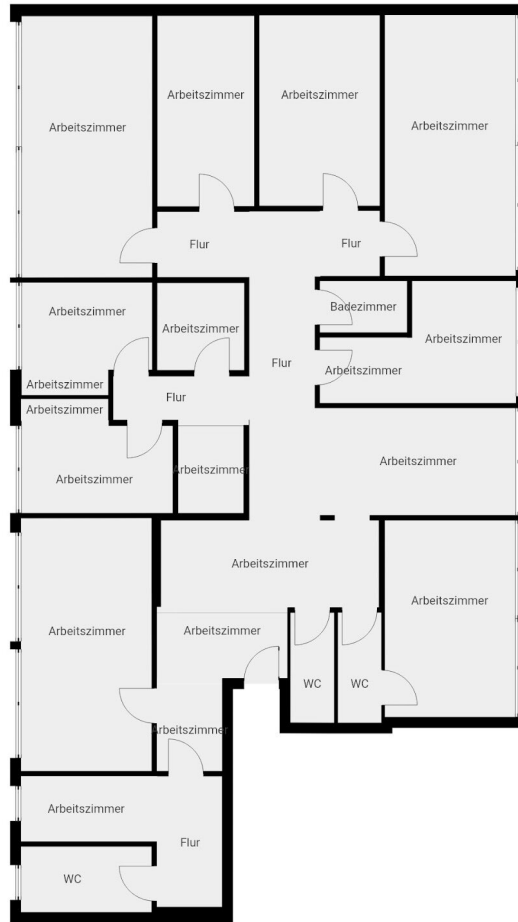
Arbeitszimmer
Arbeitszimmer
Arbeitszimmer
Arbeitszimmer
Flur
Flur
Arbeitszimmer
Arbeitszimmer
Badezimmer
Arbeitszimmer
Flur
Arbeitszimmer
Arbeitszimmer
Arbeitszimmer
Flur
Arbeitszimmer
Arbeitszimmer
Arbeitszimmer
Arbeitszimmer
Arbeitszimmer
Arbeitszimmer
Arbeitszimmer
WC
WC
Arbeitszimmer
Arbeitszimmer
Flur
WC